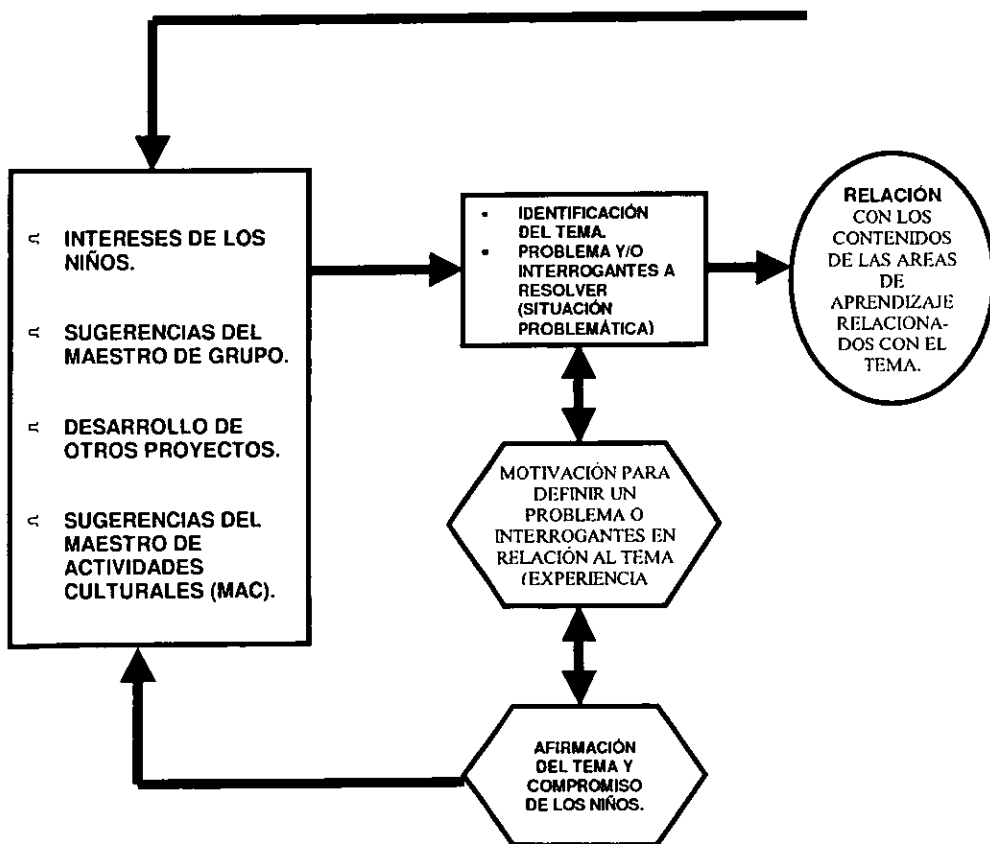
ⵎ INTERESES DE LOS NIÑOS.

ⵎ SUGERENCIAS DEL MAESTRO DE GRUPO.

ⵎ DESARROLLO DE OTROS PROYECTOS.

ⵎ SUGERENCIAS DEL MAESTRO DE ACTIVIDADES CULTURALES (MAC).

• IDENTIFICACIÓN DEL TEMA.
• PROBLEMA Y/O INTERROGANTES A RESOLVER (SITUACIÓN PROBLEMÁTICA)

RELACIÓN CON LOS CONTENIDOS DE LAS AREAS DE APRENDIZAJE RELACIONADOS CON EL TEMA.

MOTIVACIÓN PARA DEFINIR UN PROBLEMA O INTERROGANTES EN RELACIÓN AL TEMA (EXPERIENCIA

AFIRMACIÓN DEL TEMA Y COMPROMISO DE LOS NIÑOS.